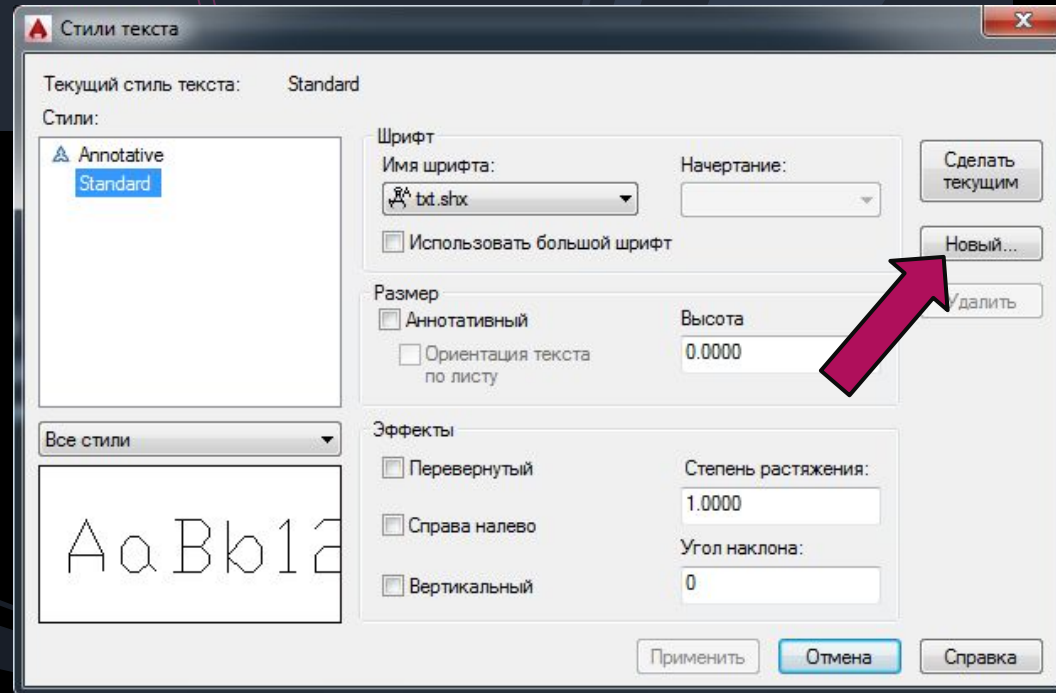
Стили текста

Текущий стиль текста: Standard

Стили:

Annotative
Standard

Шрифт
Имя шрифта:
txt.shx
Начертание:

Использовать большой шрифт

Размер
Аннотативный
Ориентация текста по листу
Высота
0.0000

Эффекты
Перевернутый
Справа налево
Вертикальный
Степень растяжения:
1.0000
Угол наклона:
0

Сделать текущим
Новый...
Удалить

Все стили

AaBb12

Применить
Отмена
Справка